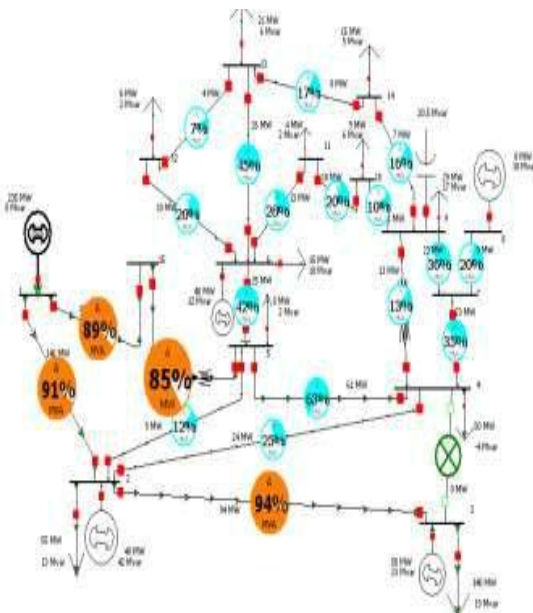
21 MW
6 Mvar
15 MW
5 Mvar
17%
7%
45%
16%
20%
20%
10%
29%
30%
20%
42%
13%
89%
MVA
91%
MVA
85%
MVA
35%
63%
12%
25%
94%
MVA
232 MW
0 Mvar
61 MW
24 MW
34 MW
5 MW
0 MW
40 MW
42 Mvar
95 MW
19 Mvar
146 MW
19 Mvar